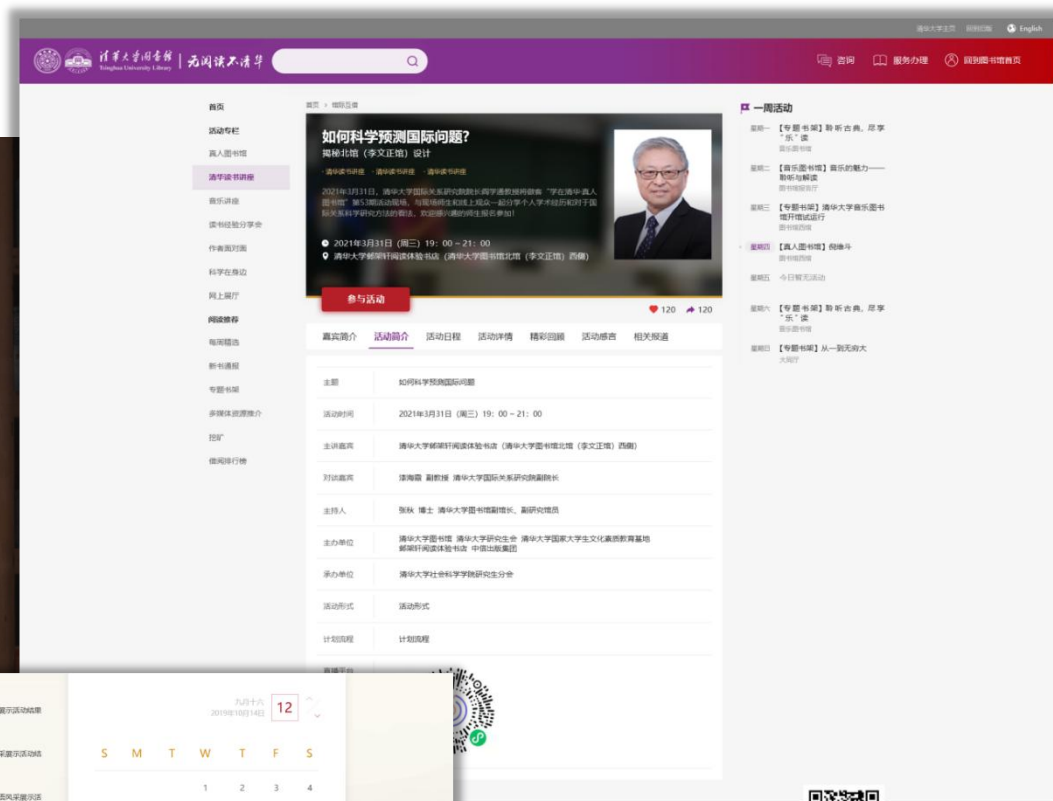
清华大学主页 房间总 English

清华大学图书馆 Tsinghua University Library | 无问读不清华

咨询 服务办理 回到图书馆首页

首页
活动专栏
真人图书馆
清华读书讲座
音乐讲座
读书经验分享会
作者面对面
科学在身边
网上展厅
阅读推荐
每周精选
新书通报
专题书架
多媒体资源推介
挖矿
借阅排行榜

首页 > 活动互动

如何科学预测国际问题?
揭秘北馆（李文正馆）设计

· 清华读书讲座 · 清华读书讲座 · 清华读书讲座

2021年3月31日，清华大学国际关系研究院院长阎学通教授将做客"学在清华·真人图书馆"第53期活动现场，与现场师生和线上观众一起分享个人学术经历和对于国际关系科学研究方法的看法，欢迎感兴趣的师生报名参加！

2021年3月31日（周三）19：00 ~ 21：00
清华大学邺架轩阅读体验书店（清华大学图书馆北馆（李文正馆）西侧）

参与活动

120 120

嘉宾简介 活动简介 活动日程 活动详情 精彩回顾 活动感言 相关报道

| 主题 | 如何科学预测国际问题 |
|---|---|
| 活动时间 | 2021年3月31日（周三）19：00 ~ 21：00 |
| 主讲嘉宾 | 清华大学邺架轩阅读体验书店（清华大学图书馆北馆（李文正馆）西侧） |
| 对谈嘉宾 | 漆海霞 副教授 清华大学国际关系研究院副院长 |
| 主持人 | 张秋 博士 清华大学图书馆副馆长、副研究馆员 |
| 主办单位 | 清华大学图书馆 清华大学研究生会 清华大学国家大学生文化素质教育基地 邺架轩阅读体验书店 中信出版集团 |
| 承办单位 | 清华大学社会科学学院研究生分会 |
| 活动形式 | 活动形式 |
| 计划流程 | 计划流程 |
| 直播平台 | |

一周活动
星期一 【专题书架】聆听古典，尽享"乐"读
音乐图书馆
星期二 【音乐图书馆】音乐的魅力——聆听与解读
图书馆报告厅
星期三 【专题书架】清华大学音乐图书馆开馆试运行
图书馆西馆
星期四 【真人图书馆】倪维斗
图书馆西馆
星期五 今日暂无活动
星期六 【专题书架】聆听古典，尽享"乐"读
音乐图书馆
星期日 【专题书架】从一到无穷大
大同厅

展示活动结果
采展示活动结
图风采展示活

九月十六
2019年10月14日 12

S M T W T F S
1 2 3 4